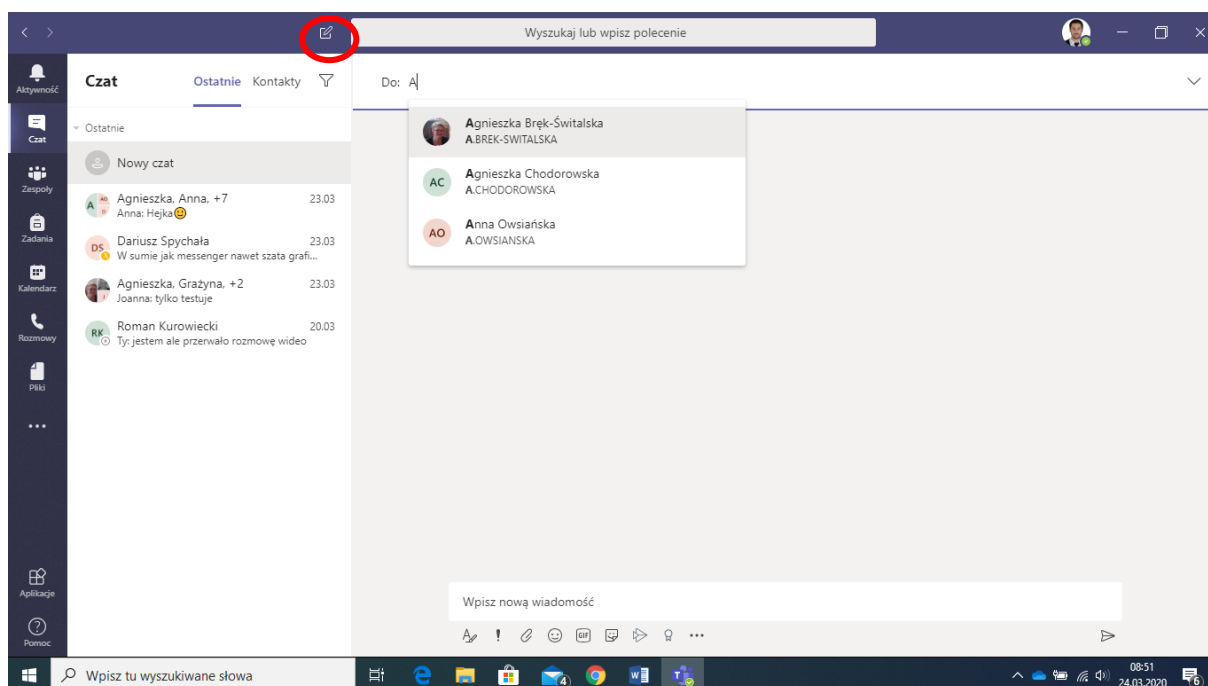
Wyszukaj lub wpisz polecenie

Aktywność
Czat
Zespoły
Zadania
Kalendarz
Rozmowy
Pliki
...
Aplikacje
Pomoc

Czat Ostatnie Kontakty

Ostatnie

Nowy czat

Agnieszka, Anna, +7 23.03
Anna: Hejka

DS Dariusz Spychała 23.03
W sumie jak messenger nawet szata grafi...

Agnieszka, Grażyna, +2 23.03
Joanna: tylko testuje

RK Roman Kurowiecki 20.03
Ty: jestem ale przerwało rozmowę wideo

Do: A

Agnieszka Bręk-Świtalska
A.BREK-SWITALSKA

AC Agnieszka Chodorowska
A.CHODOROWSKA

AO Anna Owsiańska
A.OWSIANSKA

Wpisz nową wiadomość

Wpisz tu wyszukiwane słowa

08:51
24.03.2020